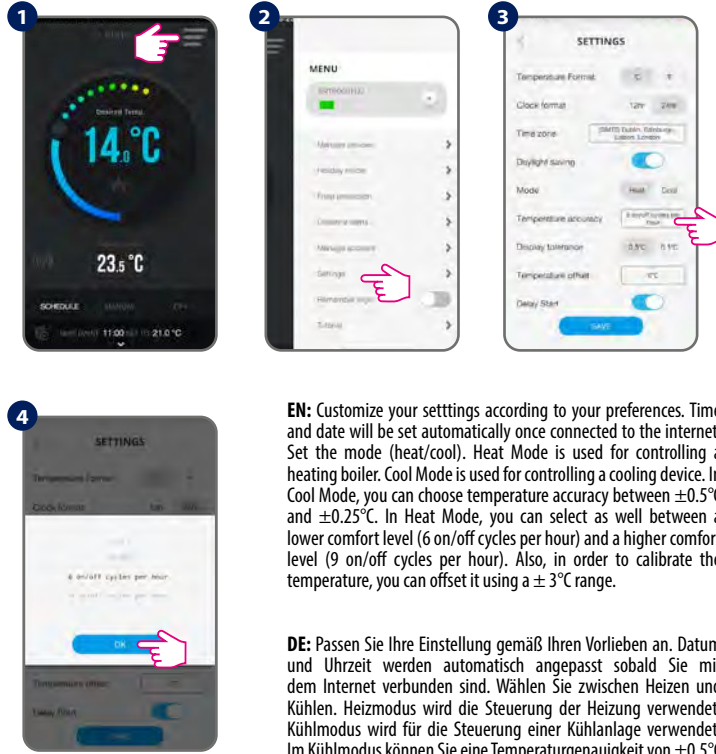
1

Desired Temp.

14.0°C

23.5 °C

SCHEDULE

11:00 21.0 °C

2

MENU

Settings

3

SETTINGS

Temperature Format °C °F

Clock format 12hr 24hr

Time zone (GMT) Dublin, Edinburgh, Lisbon, London

Daylight saving

Mode Heat Cool

Temperature accuracy 6 on/off cycles per hour

Display tolerance 0.5°C 0.1°C

Temperature offset °C

Delay Start

SAVE

4

SETTINGS

Temperature Format

Clock format

6 on/off cycles per hour

OK

Temperature offset

Delay Start

EN: Customize your setttings according to your preferences. Time and date will be set automatically once connected to the internet. Set the mode (heat/cool). Heat Mode is used for controlling a heating boiler. Cool Mode is used for controlling a cooling device. In Cool Mode, you can choose temperature accuracy between $\pm0.5$°C and $\pm0.25$°C. In Heat Mode, you can select as well between a lower comfort level (6 on/off cycles per hour) and a higher comfort level (9 on/off cycles per hour). Also, in order to calibrate the temperature, you can offset it using a $\pm$ 3°C range.

DE: Passen Sie Ihre Einstellung gemäß Ihren Vorlieben an. Datum und Uhrzeit werden automatisch angepasst sobald Sie mit dem Internet verbunden sind. Wählen Sie zwischen Heizen und Kühlen. Heizmodus wird die Steuerung der Heizung verwendet. Kühlmodus wird für die Steuerung einer Kühlanlage verwendet. Im Kühlmodus können Sie eine Temperaturgenauigkeit von $\pm0.5$°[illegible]